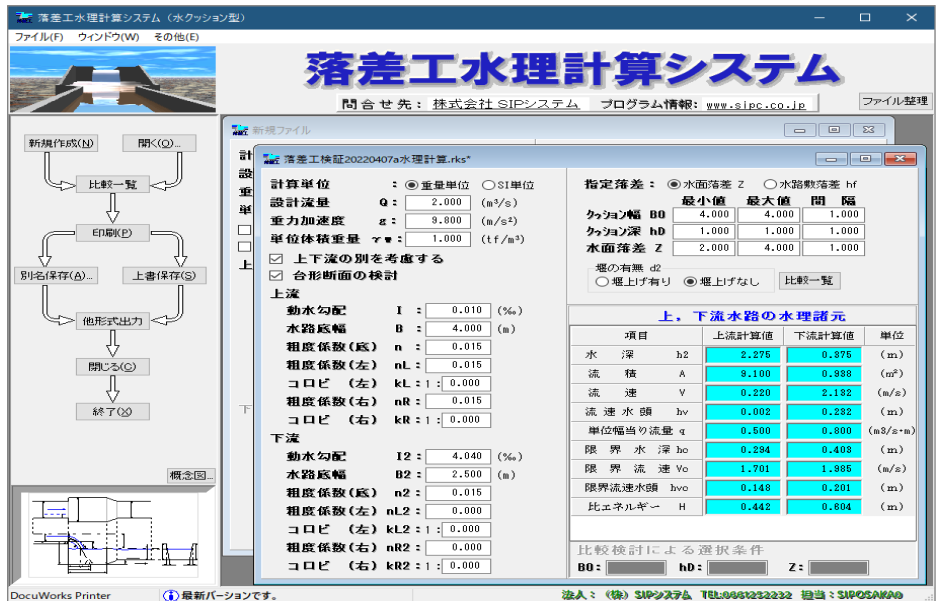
落差工水理計算システム（水クッション型）

ファイル(F)　ウィンドウ(W)　その他(E)

落差工水理計算システム

問合せ先：株式会社 SIPシステム　プログラム情報：www.sipc.co.jp

ファイル整理

新規作成(N)　開く(O)...

比較一覧

印刷(P)

別名保存(A)...　上書保存(S)

他形式出力

閉じる(C)

終了(X)

概念図...

新規ファイル

落差工検証20220407a水理計算.rks*

計算単位　：◉重量単位　○SI単位

設計流量　Q：2.000 (m³/s)

重力加速度　g：9.800 (m/s²)

単位体積重量　γw：1.000 (tf/m³)

☑ 上下流の別を考慮する

☑ 台形断面の検討

上流

動水勾配　I：0.010 (‰)

水路底幅　B：4.000 (m)

粗度係数(底)　n：0.015

粗度係数(左)　nL：0.015

コロビ　(左)　kL：1：0.000

粗度係数(右)　nR：0.015

コロビ　(右)　kR：1：0.000

下流

動水勾配　I2：4.040 (‰)

水路底幅　B2：2.500 (m)

粗度係数(底)　n2：0.015

粗度係数(左)　nL2：0.000

コロビ　(左)　kL2：1：0.000

粗度係数(右)　nR2：0.000

コロビ　(右)　kR2：1：0.000

指定落差：◉水面落差 Z　○水路敷落差 hf

| | 最小値 | 最大値 | 間隔 |
|---|---|---|---|
| クッション幅 B0 | 4.000 | 4.000 | 1.000 |
| クッション深 hD | 1.000 | 1.000 | 1.000 |
| 水面落差 Z | 2.000 | 4.000 | 1.000 |

堰の有無 d2
○堰上げ有り　◉堰上げなし

比較一覧

上，下流水路の水理諸元

| 項目 | | 上流計算値 | 下流計算値 | 単位 |
|---|---|---|---|---|
| 水　深 | h2 | 2.275 | 0.375 | (m) |
| 流　積 | A | 9.100 | 0.938 | (m²) |
| 流　速 | V | 0.220 | 2.182 | (m/s) |
| 流速水頭 | hv | 0.002 | 0.282 | (m) |
| 単位幅当り流量 q | | 0.500 | 0.800 | (m3/s・m) |
| 限界水深 | hc | 0.294 | 0.403 | (m) |
| 限界流速 | Vc | 1.701 | 1.985 | (m/s) |
| 限界流速水頭 | hvc | 0.148 | 0.201 | (m) |
| 比エネルギー | H | 0.442 | 0.604 | (m) |

比較検討による選択条件

B0：　hD：　Z：

DocuWorks Printer　最新バージョンです。　法人：（株）SIPシステム　TEL:0661232222　担当：SIPOSAKA0